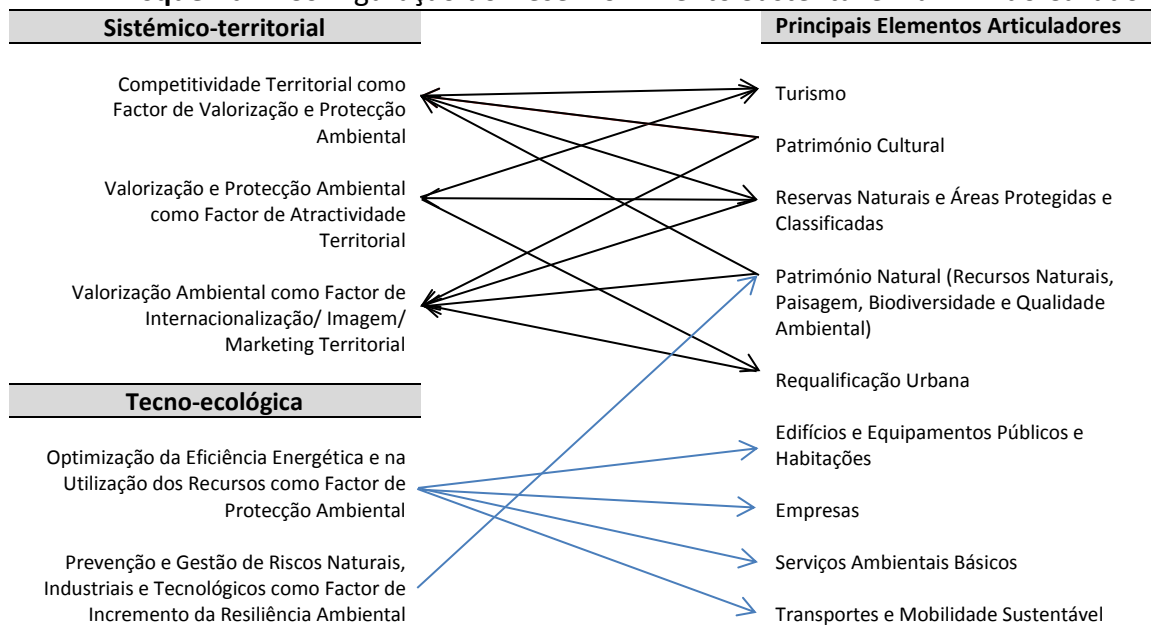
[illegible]

Sistémico-territorial

Principais Elementos Articuladores

Competitividade Territorial como Factor de Valorização e Protecção Ambiental

Turismo

Património Cultural

Valorização e Protecção Ambiental como Factor de Atractividade Territorial

Reservas Naturais e Áreas Protegidas e Classificadas

Valorização Ambiental como Factor de Internacionalização/ Imagem/ Marketing Territorial

Património Natural (Recursos Naturais, Paisagem, Biodiversidade e Qualidade Ambiental)

Requalificação Urbana

Tecno-ecológica

Edifícios e Equipamentos Públicos e Habitações

Optimização da Eficiência Energética e na Utilização dos Recursos como Factor de Protecção Ambiental

Empresas

Serviços Ambientais Básicos

Prevenção e Gestão de Riscos Naturais, Industriais e Tecnológicos como Factor de Incremento da Resiliência Ambiental

Transportes e Mobilidade Sustentável